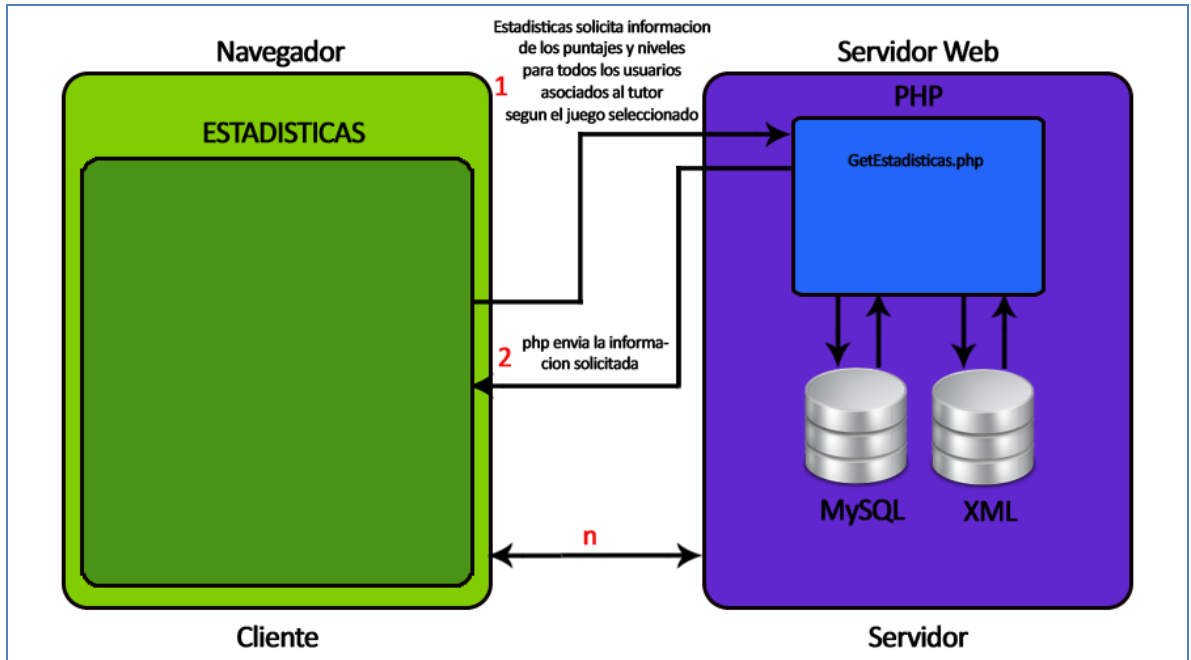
Navegador

ESTADISTICAS

1

Estadisticas solicita informacion de los puntajes y niveles para todos los usuarios asociados al tutor segun el juego seleccionado

Servidor Web

PHP

GetEstadisticas.php

2

php envia la informacion solicitada

MySQL

XML

n

Cliente

Servidor